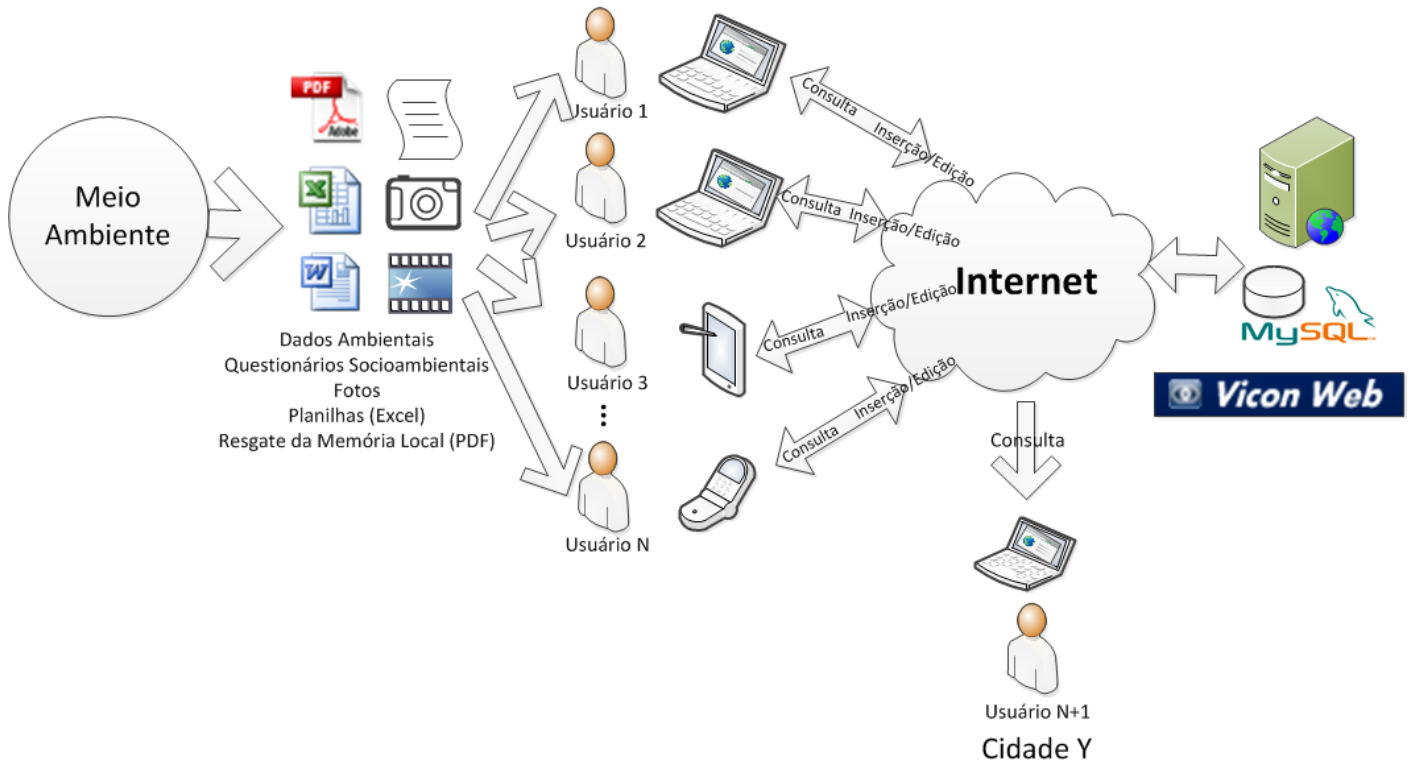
Meio Ambiente

PDF
Adobe

Dados Ambientais
Questionários Socioambientais
Fotos
Planilhas (Excel)
Resgate da Memória Local (PDF)

Usuário 1
Usuário 2
Usuário 3
⋮
Usuário N

Consulta
Inserção/Edição
Consulta
Inserção/Edição
Consulta
Inserção/Edição
Consulta
Inserção/Edição

Internet

MySQL
Vicon Web

Consulta

Usuário N+1
Cidade Y